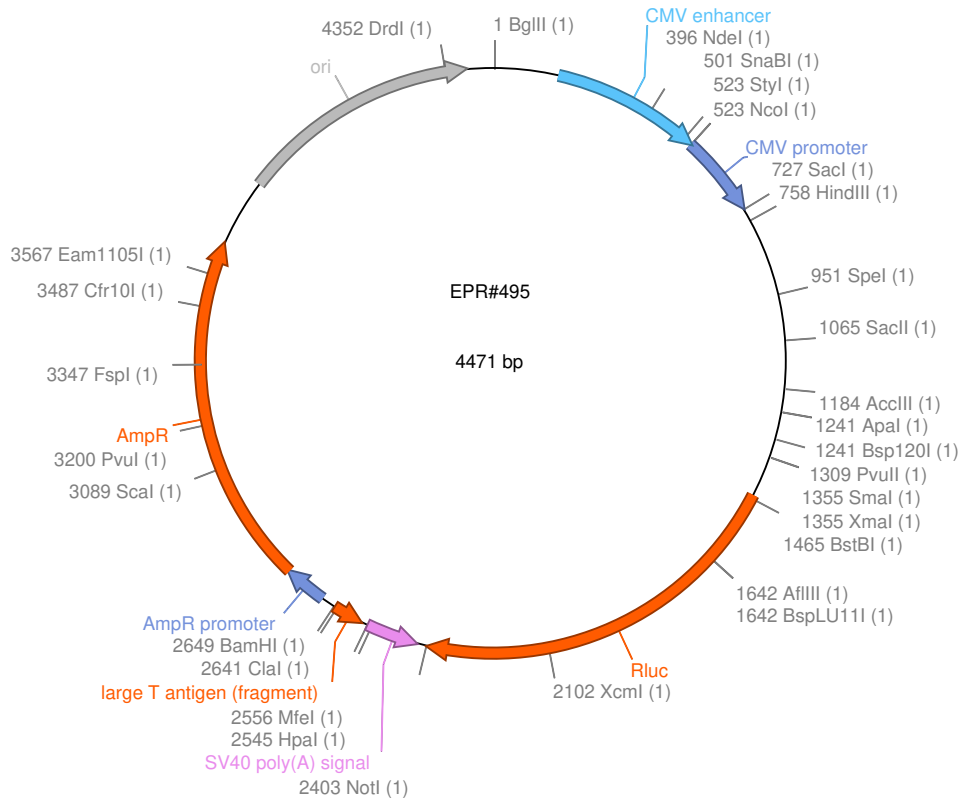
4352 DrdI (1)
1 BglII (1)
CMV enhancer
396 NdeI (1)
501 SnaBI (1)
523 StyI (1)
523 NcoI (1)
ori
CMV promoter
727 SacI (1)
758 HindIII (1)
3567 Eam1105I (1)
3487 Cfr10I (1)
EPR#495
951 SpeI (1)
1065 SacII (1)
4471 bp
3347 FspI (1)
1184 AccIII (1)
1241 ApaI (1)
AmpR
1241 Bsp120I (1)
3200 PvuI (1)
1309 PvuII (1)
3089 ScaI (1)
1355 SmaI (1)
1355 XmaI (1)
1465 BstBI (1)
1642 AflIII (1)
1642 BspLU11I (1)
AmpR promoter
2649 BamHI (1)
2641 ClaI (1)
Rluc
large T antigen (fragment)
2102 XcmI (1)
2556 MfeI (1)
2545 HpaI (1)
SV40 poly(A) signal
2403 NotI (1)